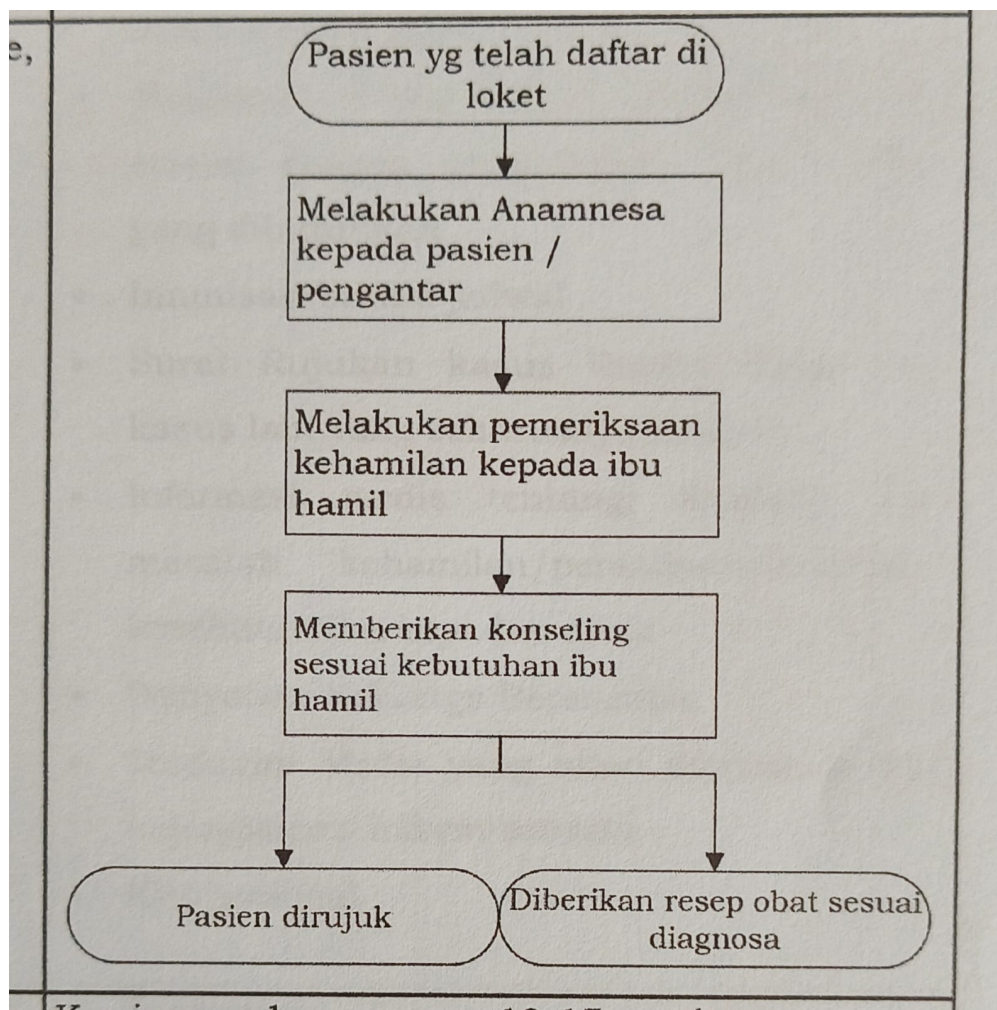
e,

Pasien yg telah daftar di loket

Melakukan Anamnesa kepada pasien / pengantar

Melakukan pemeriksaan kehamilan kepada ibu hamil

Memberikan konseling sesuai kebutuhan ibu hamil

Pasien dirujuk

Diberikan resep obat sesuai diagnosa

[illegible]